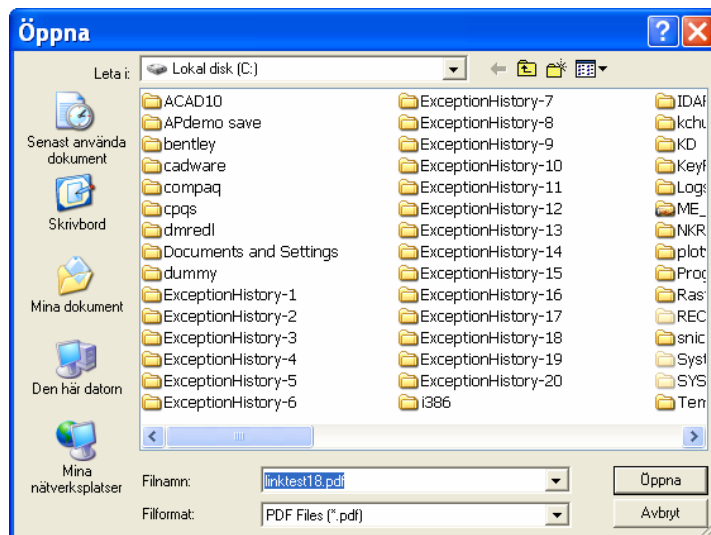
Öppna

Leta i: Lokal disk (C:)

Senast använda dokument

Skrivbord

Mina dokument

Den här datorn

Mina nätverksplatser

ACAD10
APdemo save
bentley
cadware
compaq
cpqs
dmredl
Documents and Settings
dummy
ExceptionHistory-1
ExceptionHistory-2
ExceptionHistory-3
ExceptionHistory-4
ExceptionHistory-5
ExceptionHistory-6

ExceptionHistory-7
ExceptionHistory-8
ExceptionHistory-9
ExceptionHistory-10
ExceptionHistory-11
ExceptionHistory-12
ExceptionHistory-13
ExceptionHistory-14
ExceptionHistory-15
ExceptionHistory-16
ExceptionHistory-17
ExceptionHistory-18
ExceptionHistory-19
ExceptionHistory-20
i386

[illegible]
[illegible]
KD
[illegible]
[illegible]
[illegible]
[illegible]
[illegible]
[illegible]
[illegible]
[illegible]
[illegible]
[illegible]
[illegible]
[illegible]

Filnamn: linktest18.pdf

Filformat: PDF Files (*.pdf)

Öppna

Avbryt